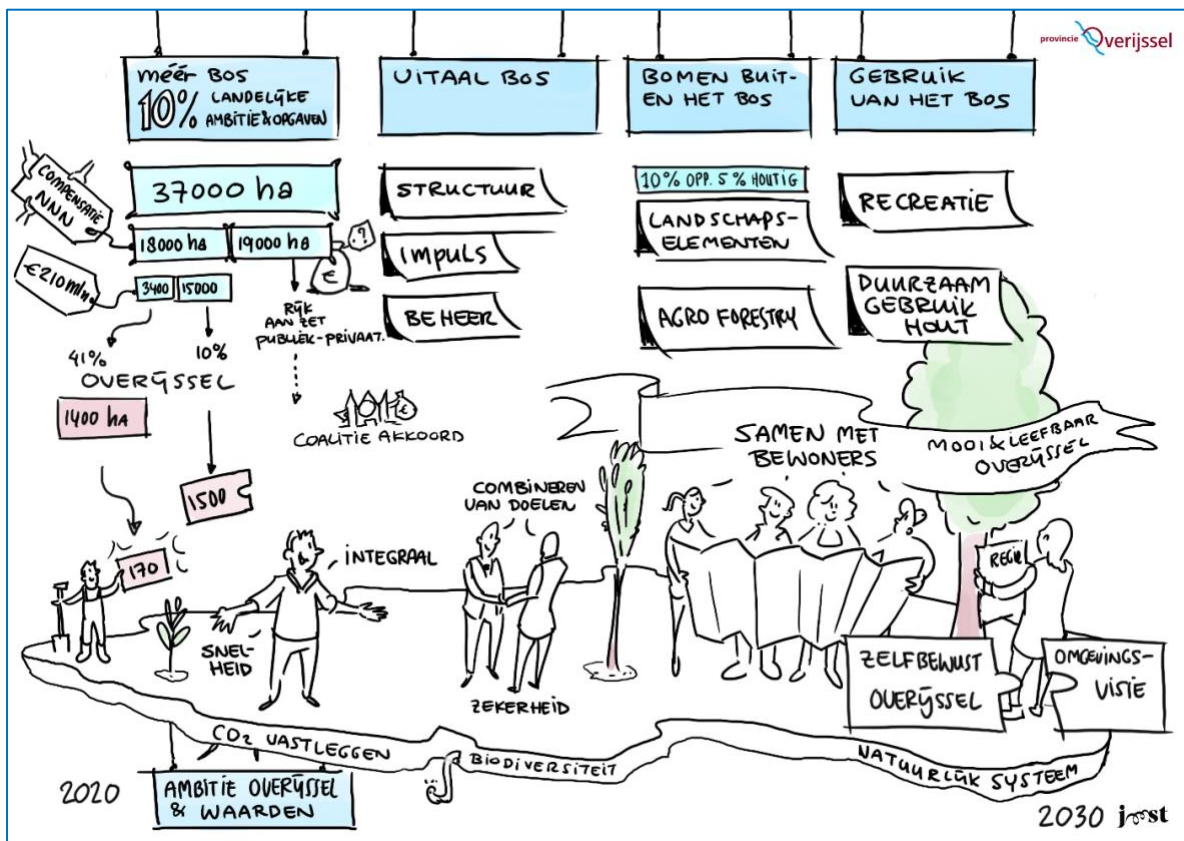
provincie Overijssel

Méér BOS 10% LANDELŸKE AMBITIE & OPGAVEN

UITAAL BOS

BOMEN BUITEN HET BOS

GEBRUIK VAN HET BOS

COMPENSATIE NNN

37000 ha

18000 ha

19000 ha

?

€

€210 mln

3400

15000

RŸK AAN ZET PUBLIEK-PRIVAAT.

41%

10%

OVERŸSSEL

1400 ha

COALITIE AKKOORD

STRUCTUUR

IMPULS

BEHEER

10% OPP. 5% HOUTIG

LANDSCHAPS-ELEMENTEN

AGRO FORESTRY

RECREATIE

DUURZAAM GEBRUIK HOUT

SAMEN MET BEWONERS

MOOI & LEEFBAAR OVERŸSSEL

COMBINEREN VAN DOELEN

1500

170

INTEGRAAL

SNELHEID

ZEKERHEID

REGIO

ZELFBEWUST OVERŸSSEL

OMGEVINGS-VISIE

CO2 VASTLEGGEN

BIODIVERSITEIT

NATUURLŸK SYSTEEM

2020

AMBITIE OVERŸSSEL & WAARDEN

2030 joost